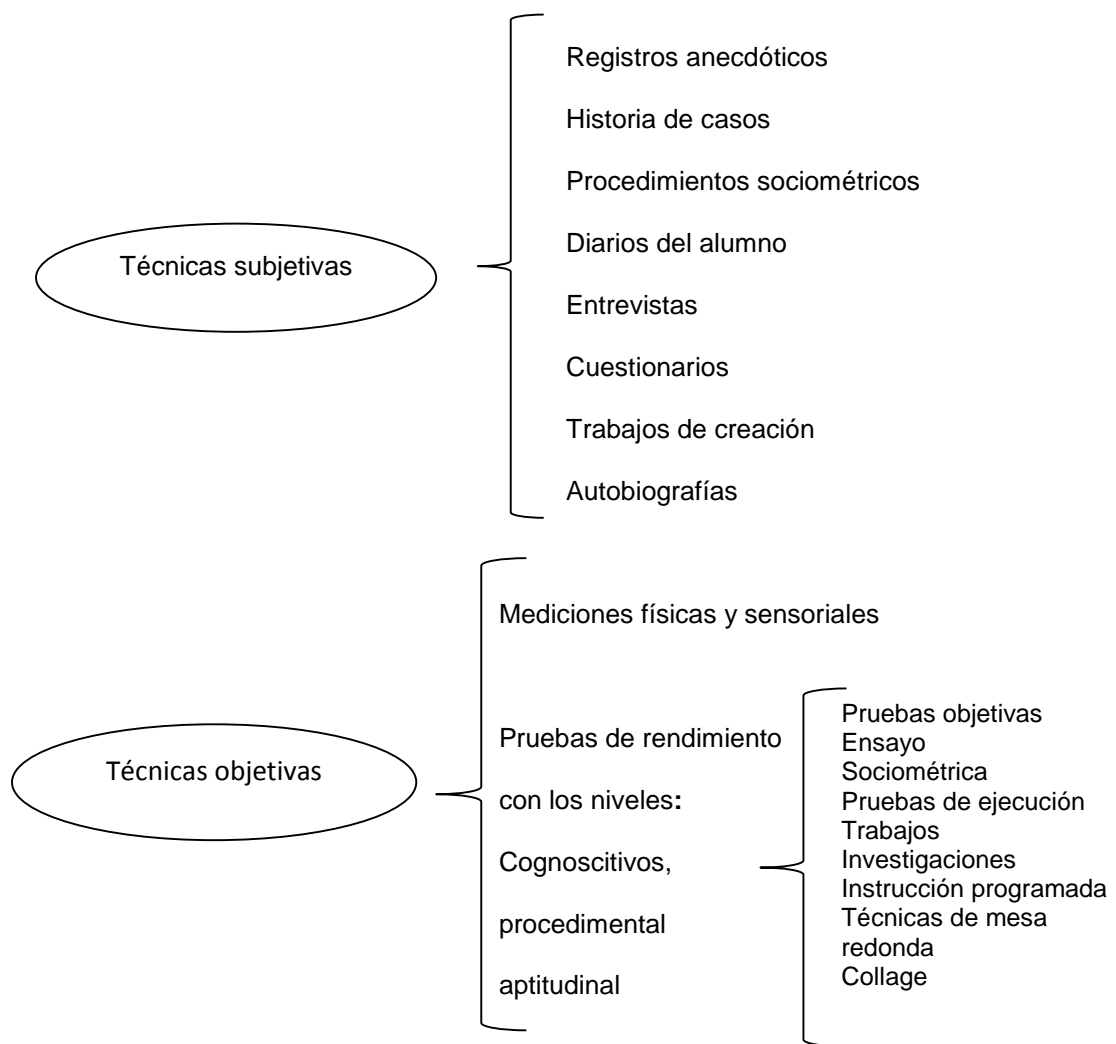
Técnicas subjetivas

Registros anecdóticos

Historia de casos

Procedimientos sociométricos

Diarios del alumno

Entrevistas

Cuestionarios

Trabajos de creación

Autobiografías

Técnicas objetivas

Mediciones físicas y sensoriales

Pruebas de rendimiento con los niveles: Cognoscitivos, procedimental aptitudinal

Pruebas objetivas
Ensayo
Sociométrica
Pruebas de ejecución
Trabajos
Investigaciones
Instrucción programada
Técnicas de mesa redonda
Collage